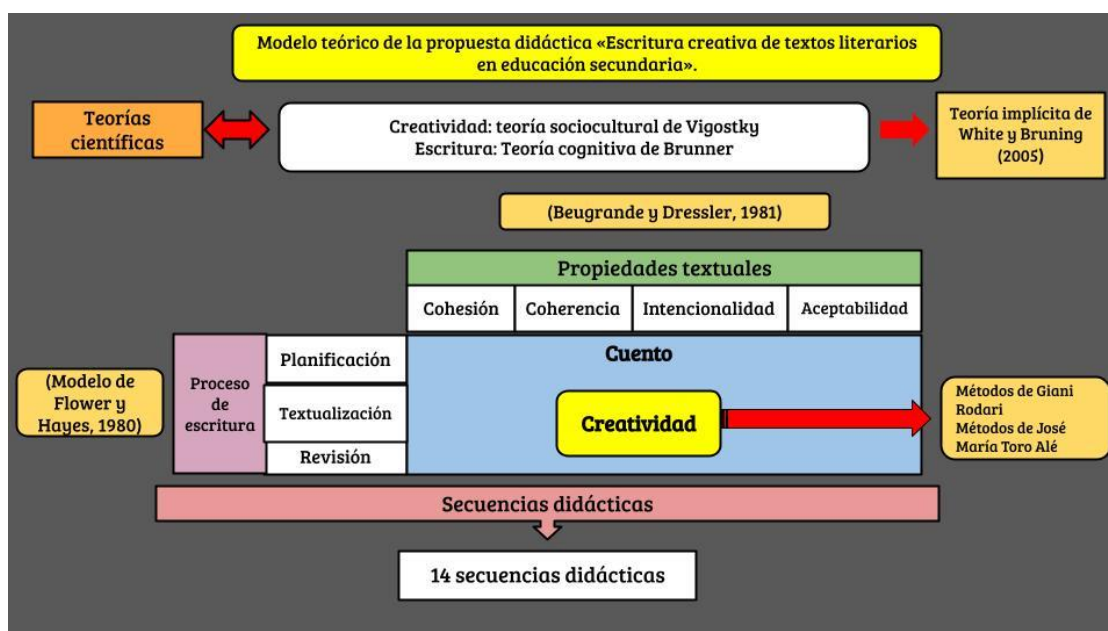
Modelo teórico de la propuesta didáctica «Escritura creativa de textos literarios en educación secundaria».

Teorías científicas

Creatividad: teoría sociocultural de Vigostky
Escritura: Teoría cognitiva de Brunner

Teoría implícita de White y Bruning (2005)

(Beugrande y Dressler, 1981)

Propiedades textuales

| Cohesión | Coherencia | Intencionalidad | Aceptabilidad |
|---|---|---|---|

(Modelo de Flower y Hayes, 1980)

Proceso de escritura

Planificación
Textualización
Revisión

Cuento

Creatividad

Métodos de Giani Rodari
Métodos de José María Toro Alé

Secuencias didácticas

14 secuencias didácticas